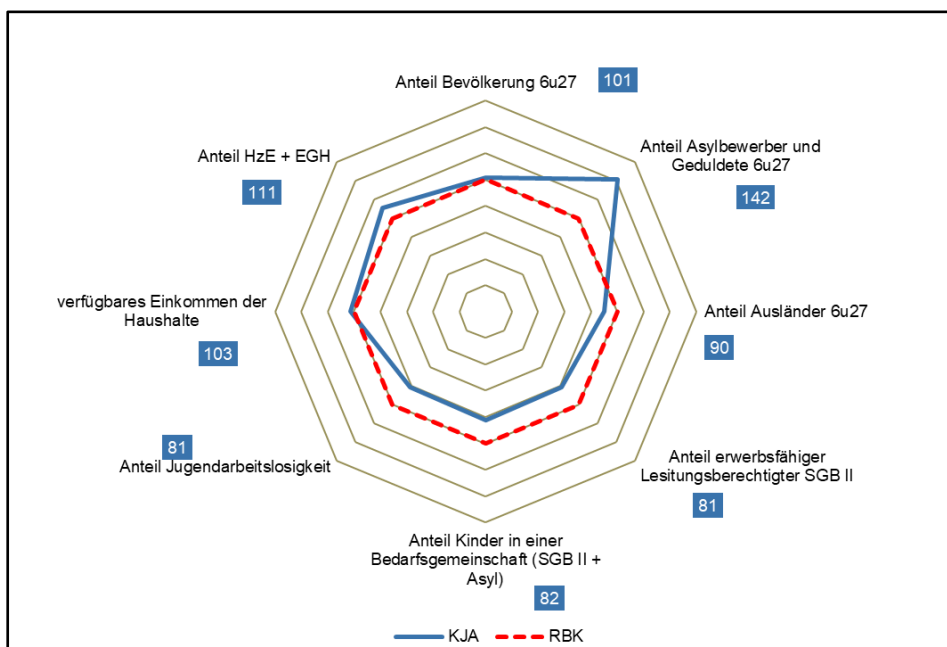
Anteil Bevölkerung 6u27
101

Anteil Asylbewerber und Geduldete 6u27
142

Anteil Ausländer 6u27
90

Anteil erwerbsfähiger Lesitungsberechtigter SGB II
81

Anteil Kinder in einer Bedarfsgemeinschaft (SGB II + Asyl)
82

81
Anteil Jugendarbeitslosigkeit

verfügbares Einkommen der Haushalte
103

Anteil HzE + EGH
111

KJA
RBK